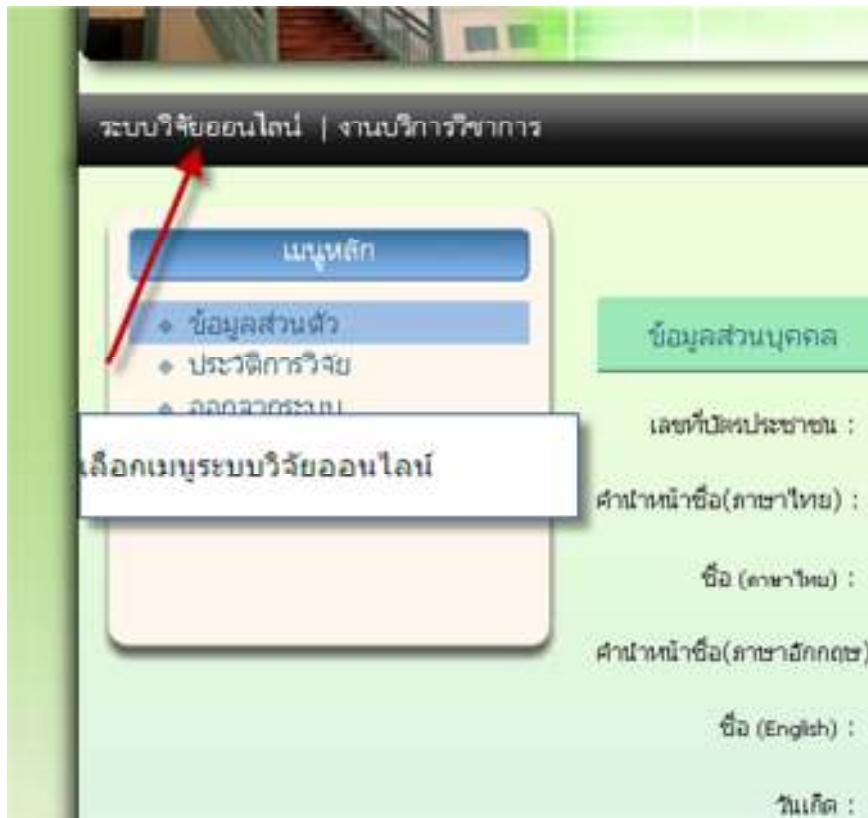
ระบบวิจัยออนไลน์ | งานบริการวิชาการ

เมนูหลัก

ข้อมูลส่วนตัว
ประวัติการวิจัย
ออกจากระบบ

เลือกเมนูระบบวิจัยออนไลน์

ข้อมูลส่วนบุคคล

เลขที่บัตรประชาชน :

คำนำหน้าชื่อ(ภาษาไทย) :

ชื่อ (ภาษาไทย) :

คำนำหน้าชื่อ(ภาษาอังกฤษ)

ชื่อ (English) :

วันเกิด :